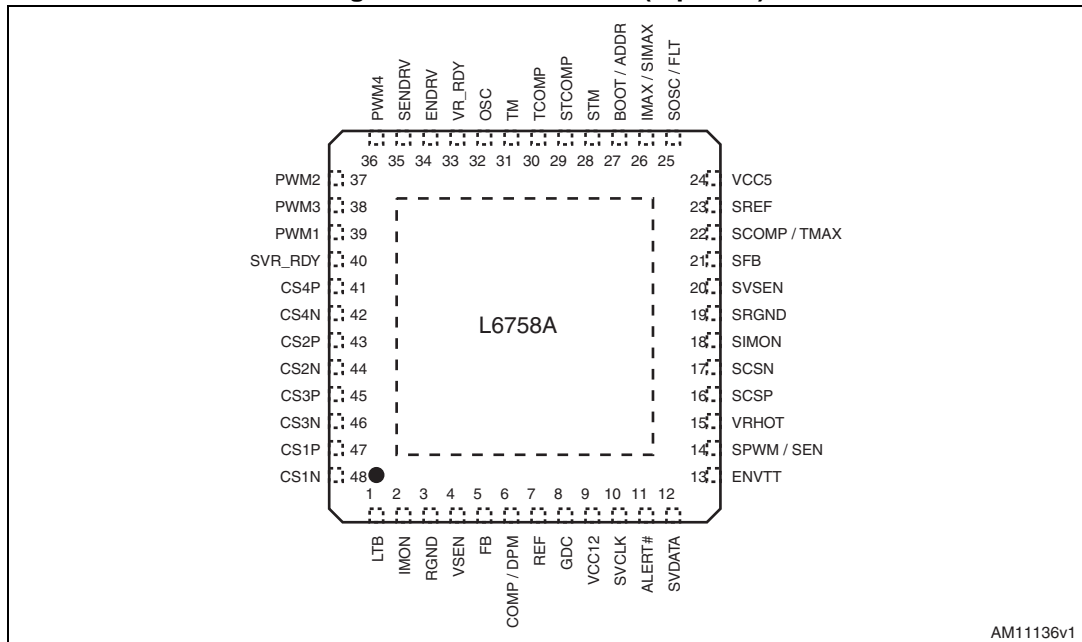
PWM4 SENDRV ENDRV VR_RDY OSC TM TCOMP STCOMP STM BOOT / ADDR IMAX / SIMAX SOSC / FLT

36 35 34 33 32 31 30 29 28 27 26 25

PWM2 37
PWM3 38
PWM1 39
SVR_RDY 40
CS4P 41
CS4N 42
CS2P 43
CS2N 44
CS3P 45
CS3N 46
CS1P 47
CS1N 48

L6758A

24 VCC5
23 SREF
22 SCOMP / TMAX
21 SFB
20 SVSEN
19 SRGND
18 SIMON
17 SCSN
16 SCSP
15 VRHOT
14 SPWM / SEN
13 ENVTT

1 2 3 4 5 6 7 8 9 10 11 12

LTB IMON RGND VSEN FB COMP / DPM REF GDC VCC12 SVCLK ALERT# SVDATA

AM11136v1